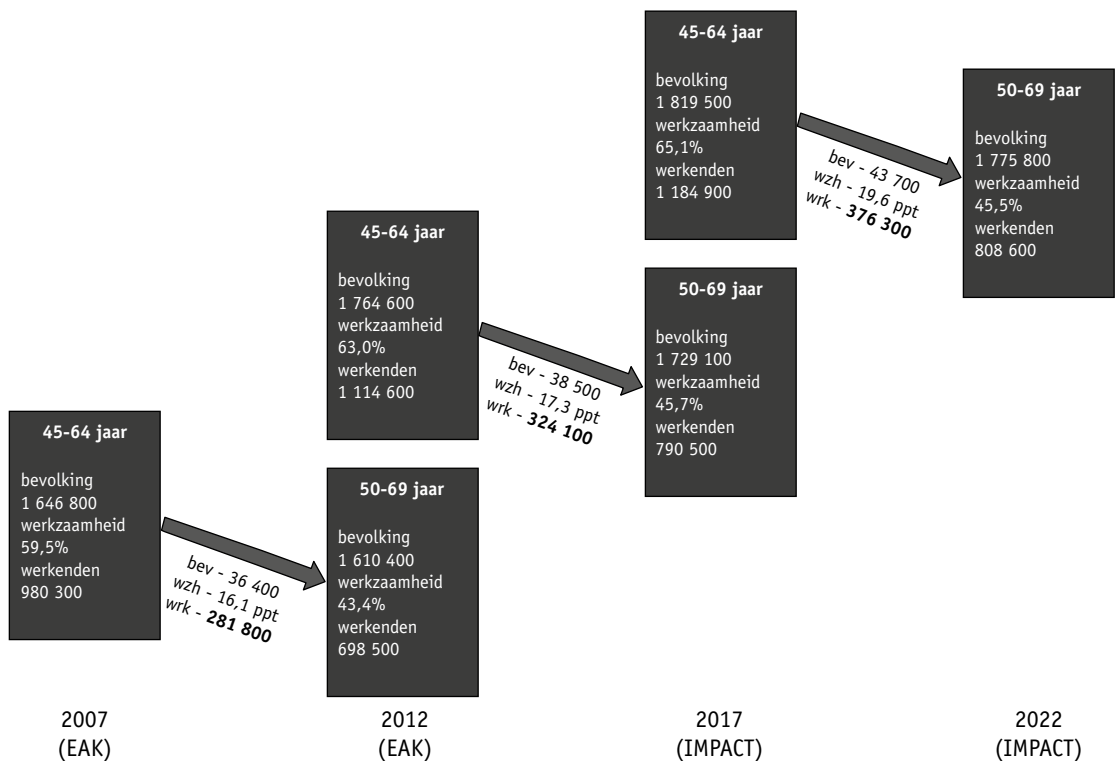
45-64 jaar

bevolking
1 646 800
werkzaamheid
59,5%
werkenden
980 300

bev - 36 400
wzh - 16,1 ppt
wrk - **281 800**

45-64 jaar

bevolking
1 764 600
werkzaamheid
63,0%
werkenden
1 114 600

50-69 jaar

bevolking
1 610 400
werkzaamheid
43,4%
werkenden
698 500

bev - 38 500
wzh - 17,3 ppt
wrk - **324 100**

45-64 jaar

bevolking
1 819 500
werkzaamheid
65,1%
werkenden
1 184 900

50-69 jaar

bevolking
1 729 100
werkzaamheid
45,7%
werkenden
790 500

bev - 43 700
wzh - 19,6 ppt
wrk - **376 300**

50-69 jaar

bevolking
1 775 800
werkzaamheid
45,5%
werkenden
808 600

2007
(EAK)

2012
(EAK)

2017
(IMPACT)

2022
(IMPACT)